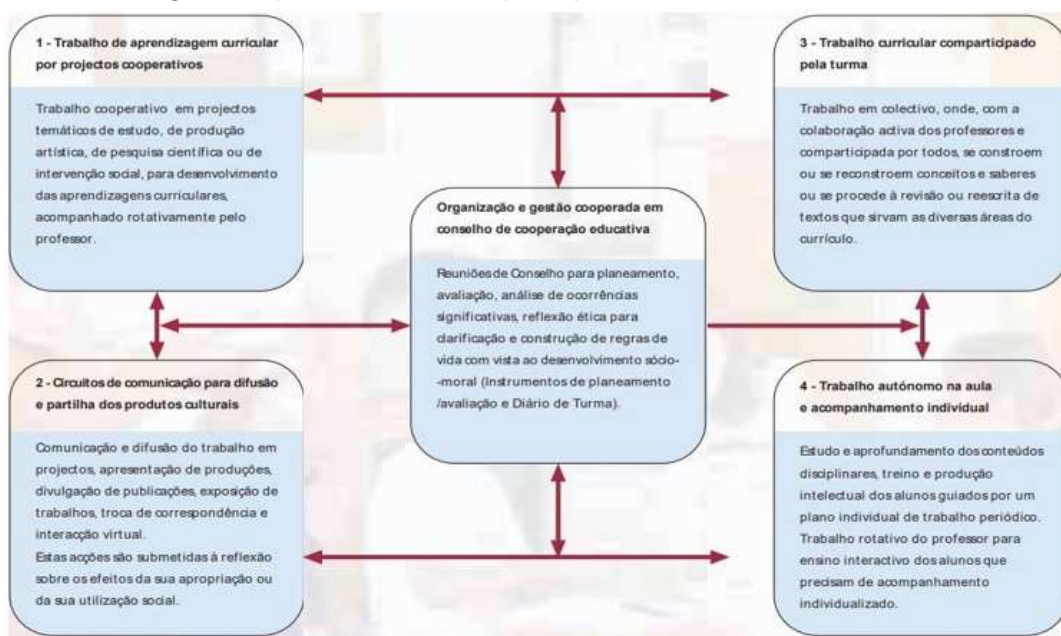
1 - Trabalho de aprendizagem curricular por projectos cooperativos

Trabalho cooperativo em projectos temáticos de estudo, de produção artística, de pesquisa científica ou de intervenção social, para desenvolvimento das aprendizagens curriculares, acompanhado rotativamente pelo professor.

3 - Trabalho curricular comparticipado pela turma

Trabalho em colectivo, onde, com a colaboração activa dos professores e comparticipada por todos, se constroem ou se reconstroem conceitos e saberes ou se procede à revisão ou reescrita de textos que sirvam as diversas áreas do currículo.

Organização e gestão cooperada em conselho de cooperação educativa

Reuniões de Conselho para planeamento, avaliação, análise de ocorrências significativas, reflexão ética para clarificação e construção de regras de vida com vista ao desenvolvimento sócio-moral (Instrumentos de planeamento /avaliação e Diário de Turma).

2 - Circuitos de comunicação para difusão e partilha dos produtos culturais

Comunicação e difusão do trabalho em projectos, apresentação de produções, divulgação de publicações, exposição de trabalhos, troca de correspondência e interacção virtual.
Estas acções são submetidas à reflexão sobre os efeitos da sua apropriação ou da sua utilização social.

4 - Trabalho autónomo na aula e acompanhamento individual

Estudo e aprofundamento dos conteúdos disciplinares, treino e produção intelectual dos alunos guiados por um plano individual de trabalho periódico. Trabalho rotativo do professor para ensino interactivo dos alunos que precisam de acompanhamento individualizado.